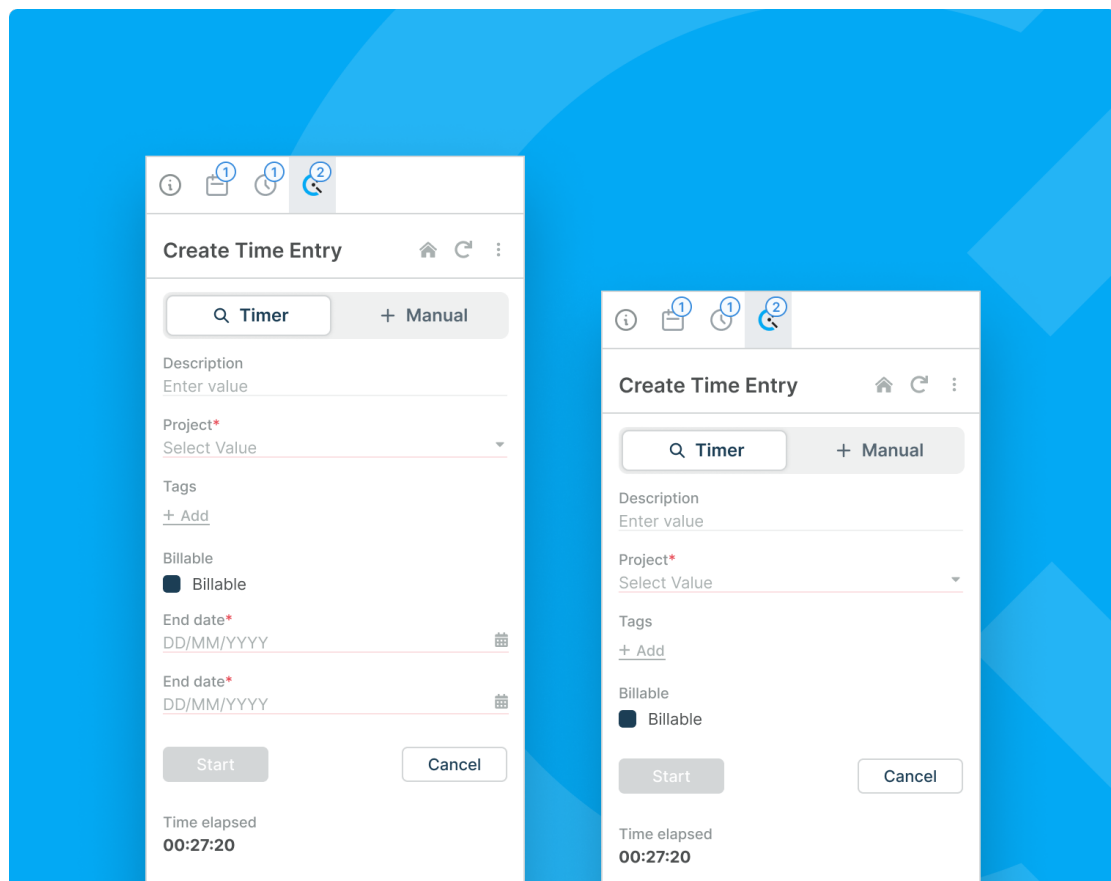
1 1 2

Create Time Entry

Timer
+ Manual

Description
Enter value

Project*
Select Value

Tags
+ Add

Billable
Billable

End date*
DD/MM/YYYY

End date*
DD/MM/YYYY

Start
Cancel

Time elapsed
00:27:20

1 1 2

Create Time Entry

Timer
+ Manual

Description
Enter value

Project*
Select Value

Tags
+ Add

Billable
Billable

Start
Cancel

Time elapsed
00:27:20